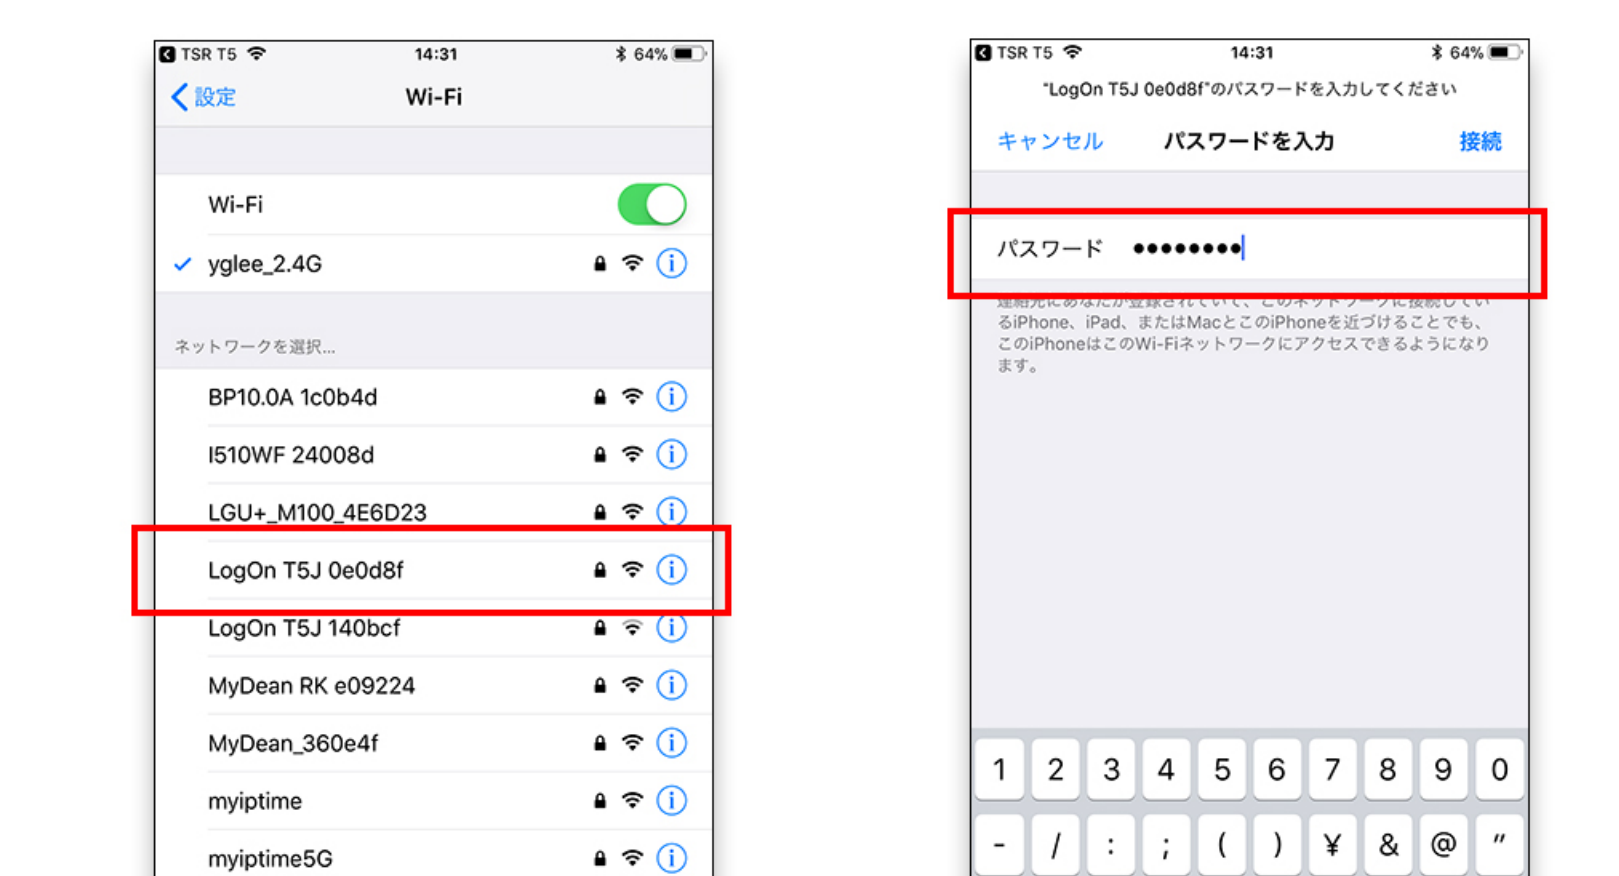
TSR T5 14:31 64%

設定

Wi-Fi

Wi-Fi

yglee_2.4G

ネットワークを選択...

BP10.0A 1c0b4d

I510WF 24008d

LGU+_M100_4E6D23

LogOn T5J 0e0d8f

LogOn T5J 140bcf

MyDean RK e09224

MyDean_360e4f

myiptime

myiptime5G

TSR T5 14:31 64%

"LogOn T5J 0e0d8f"のパスワードを入力してください

キャンセル パスワードを入力 接続

パスワード ••••••••

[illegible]るiPhone、iPad、またはMacとこのiPhoneを近づけることでも、このiPhoneはこのWi-Fiネットワークにアクセスできるようになります。

1 2 3 4 5 6 7 8 9 0

- / : ; ( ) ¥ & @ "